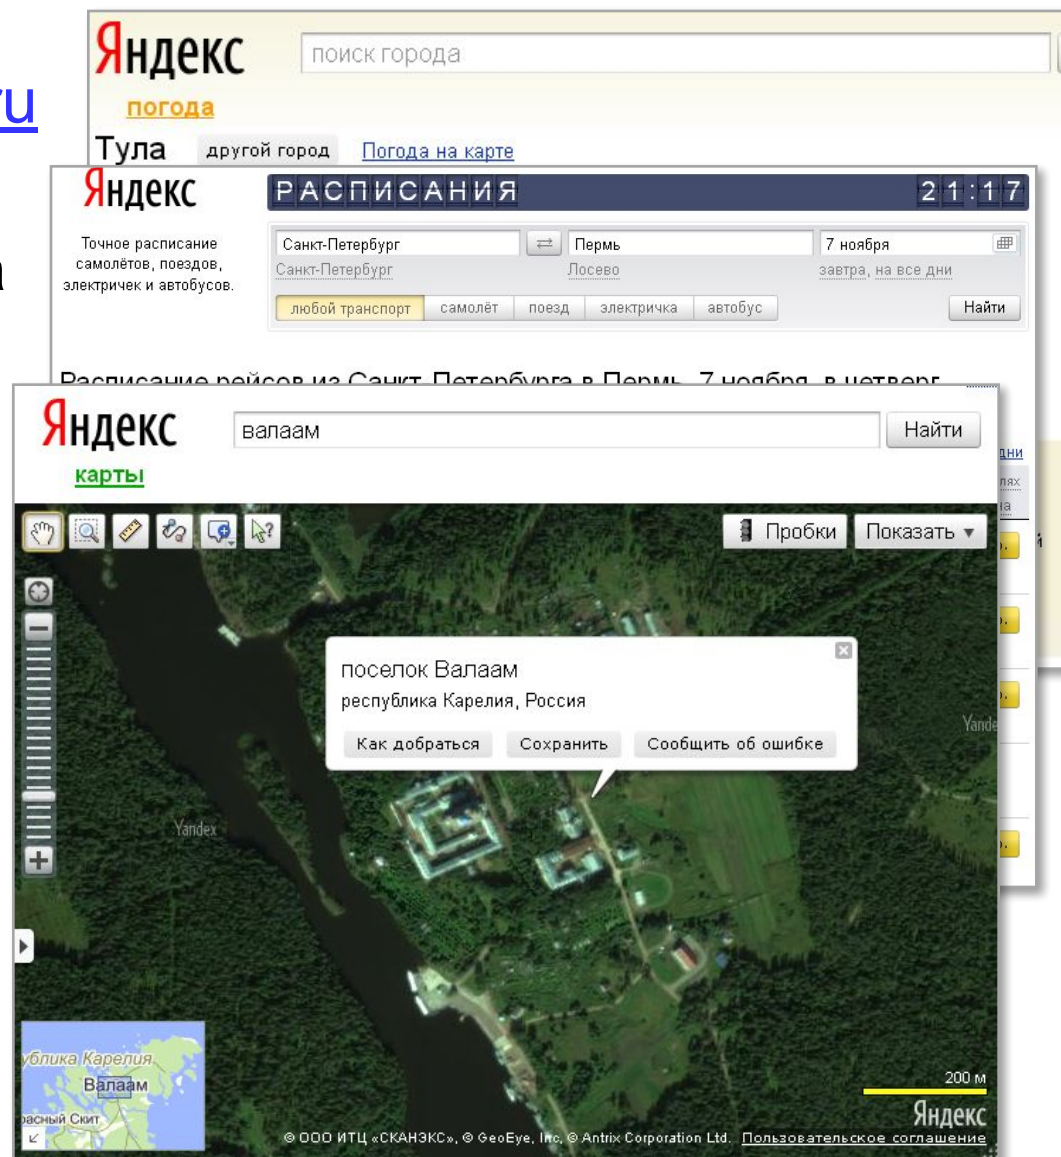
u

а

Яндекс поиск города

погода

Тула другой город Погода на карте

Яндекс РАСПИСАНИЯ 21:17

Точное расписание самолётов, поездов, электричек и автобусов.

Санкт-Петербург ⇄ Пермь 7 ноября

Санкт-Петербург Лосево завтра, на все дни

любой транспорт самолёт поезд электричка автобус Найти

Расписание рейсов из Санкт-Петербурга в Пермь, 7 ноября, в четверг

дни

лях

на

Яндекс валаам Найти

карты

Пробки Показать ▾

поселок Валаам

республика Карелия, Россия

Как добраться Сохранить Сообщить об ошибке

Yandex

Yande

ублика Карелия

Валаам

расный Скит

200 м

Яндекс

© ООО ИТЦ «СКАНЭКС», © GeoEye, Inc, © Antrix Corporation Ltd. Пользовательское соглашение